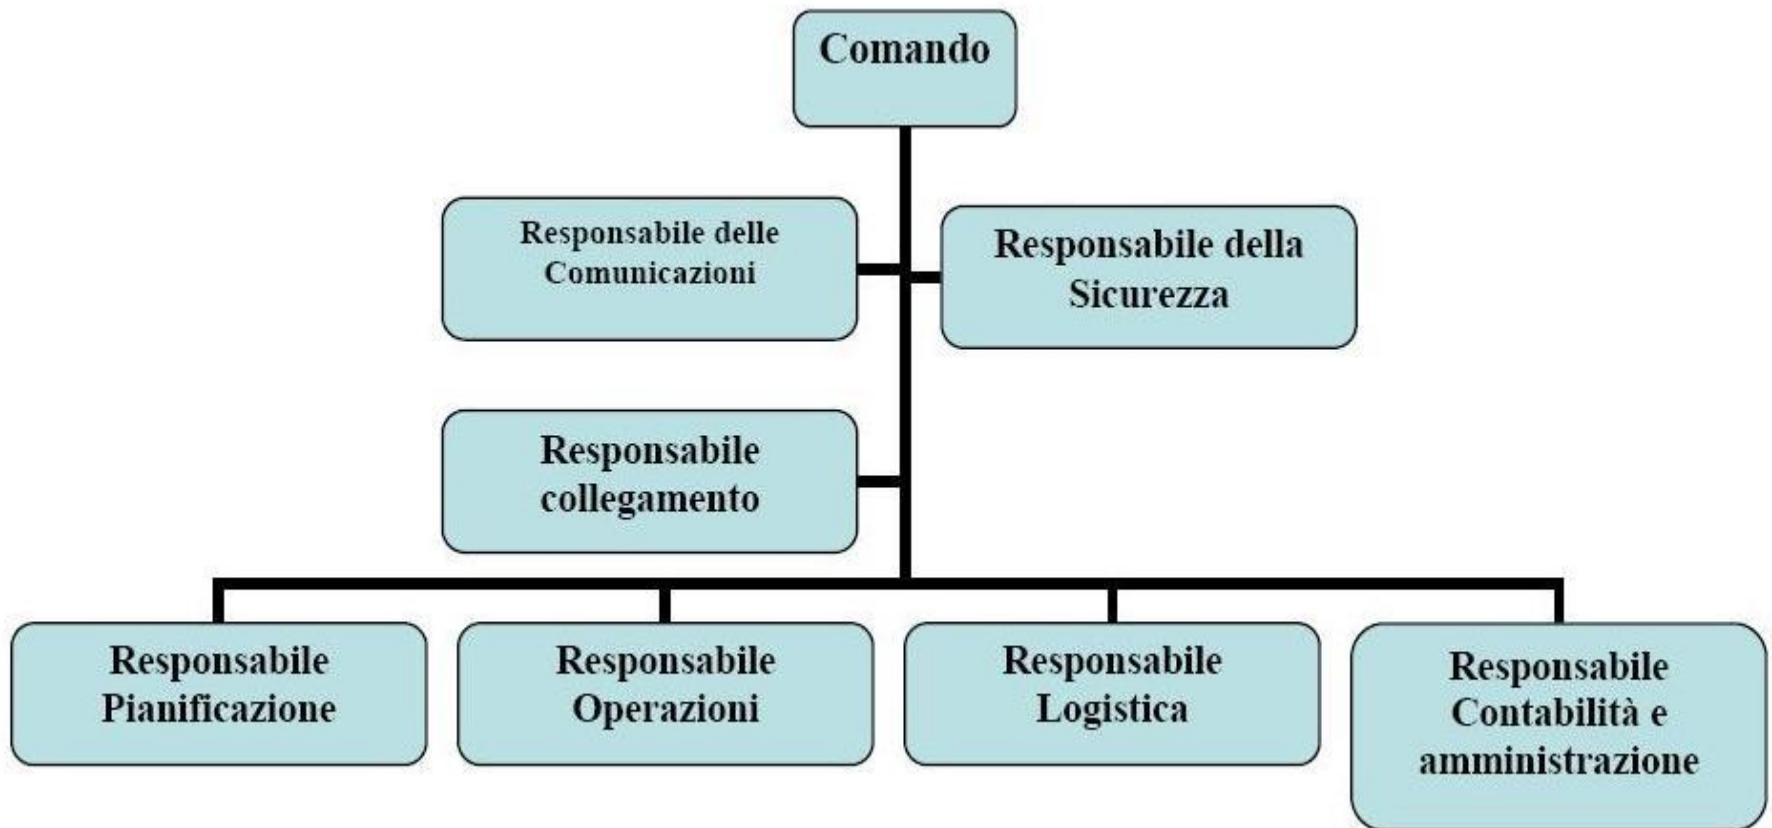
Comando

Responsabile delle Comunicazioni

Responsabile della Sicurezza

Responsabile collegamento

Responsabile Pianificazione

Responsabile Operazioni

Responsabile Logistica

Responsabile Contabilità e amministrazione